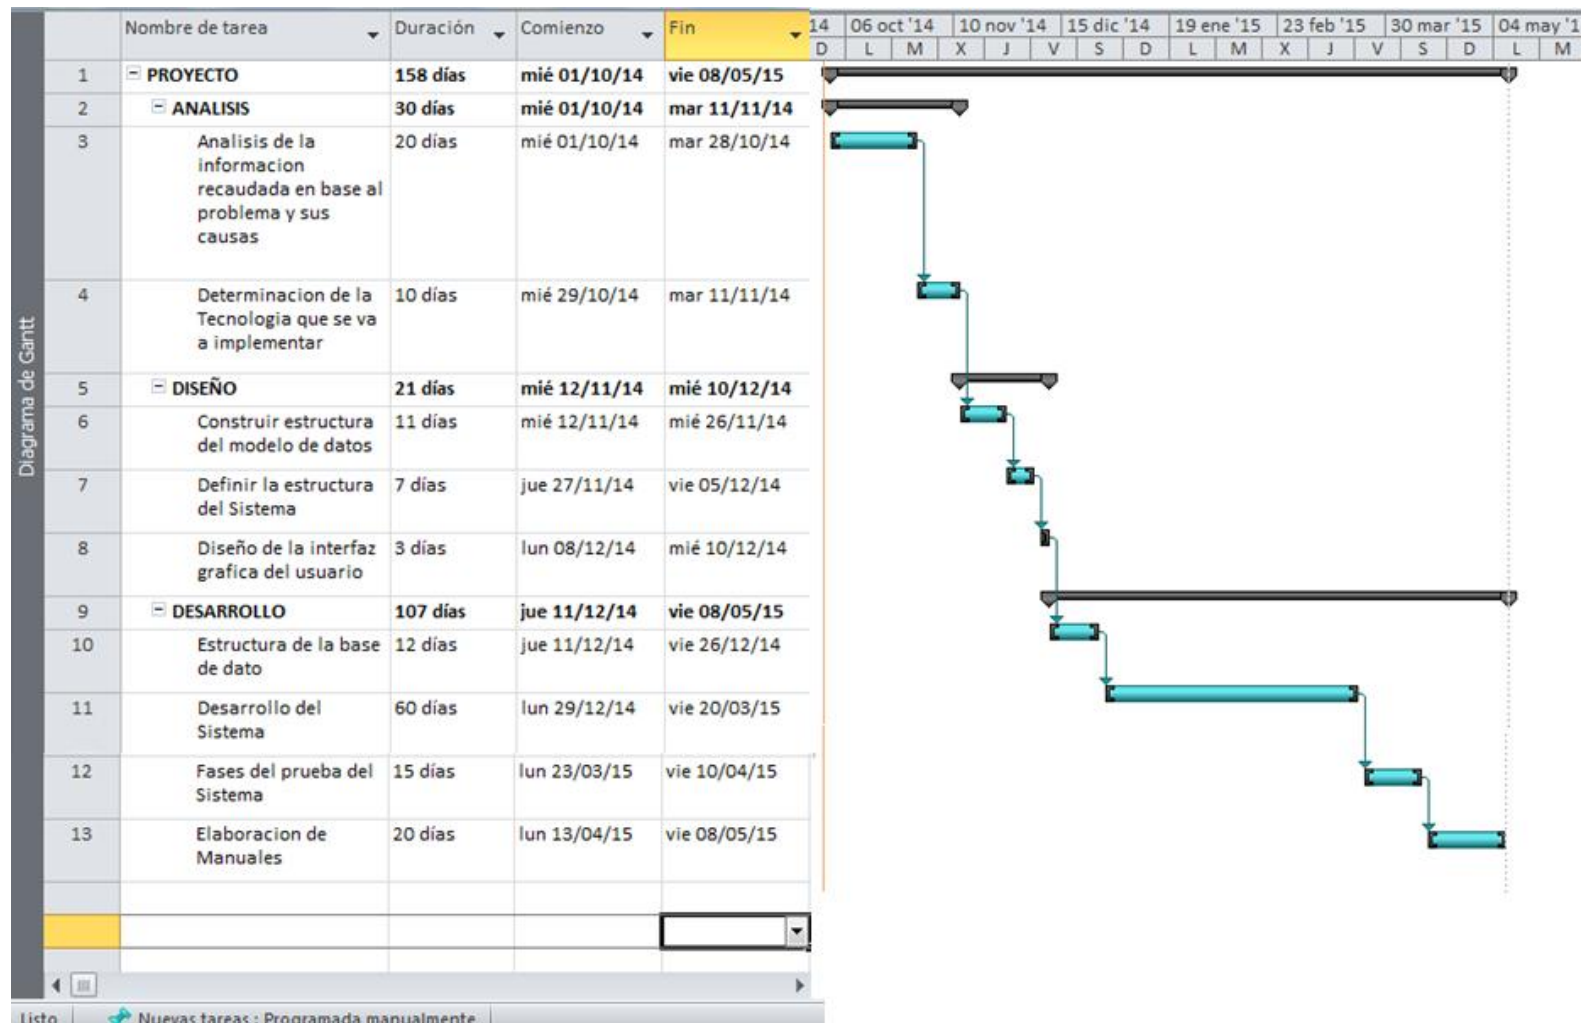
Diagrama de Gantt

| | Nombre de tarea | Duración | Comienzo | Fin |
|---|---|---|---|---|
| 1 | PROYECTO | 158 días | mié 01/10/14 | vie 08/05/15 |
| 2 | ANALISIS | 30 días | mié 01/10/14 | mar 11/11/14 |
| 3 | Analisis de la informacion recaudada en base al problema y sus causas | 20 días | mié 01/10/14 | mar 28/10/14 |
| 4 | Determinacion de la Tecnologia que se va a implementar | 10 días | mié 29/10/14 | mar 11/11/14 |
| 5 | DISEÑO | 21 días | mié 12/11/14 | mié 10/12/14 |
| 6 | Construir estructura del modelo de datos | 11 días | mié 12/11/14 | mié 26/11/14 |
| 7 | Definir la estructura del Sistema | 7 días | jue 27/11/14 | vie 05/12/14 |
| 8 | Diseño de la interfaz grafica del usuario | 3 días | lun 08/12/14 | mié 10/12/14 |
| 9 | DESARROLLO | 107 días | jue 11/12/14 | vie 08/05/15 |
| 10 | Estructura de la base de dato | 12 días | jue 11/12/14 | vie 26/12/14 |
| 11 | Desarrollo del Sistema | 60 días | lun 29/12/14 | vie 20/03/15 |
| 12 | Fases del prueba del Sistema | 15 días | lun 23/03/15 | vie 10/04/15 |
| 13 | Elaboracion de Manuales | 20 días | lun 13/04/15 | vie 08/05/15 |

14 | 06 oct '14 | 10 nov '14 | 15 dic '14 | 19 ene '15 | 23 feb '15 | 30 mar '15 | 04 may '1
D | L | M | X | J | V | S | D | L | M | X | J | V | S | D | L | M

Listo | Nuevas tareas : Programada manualmente